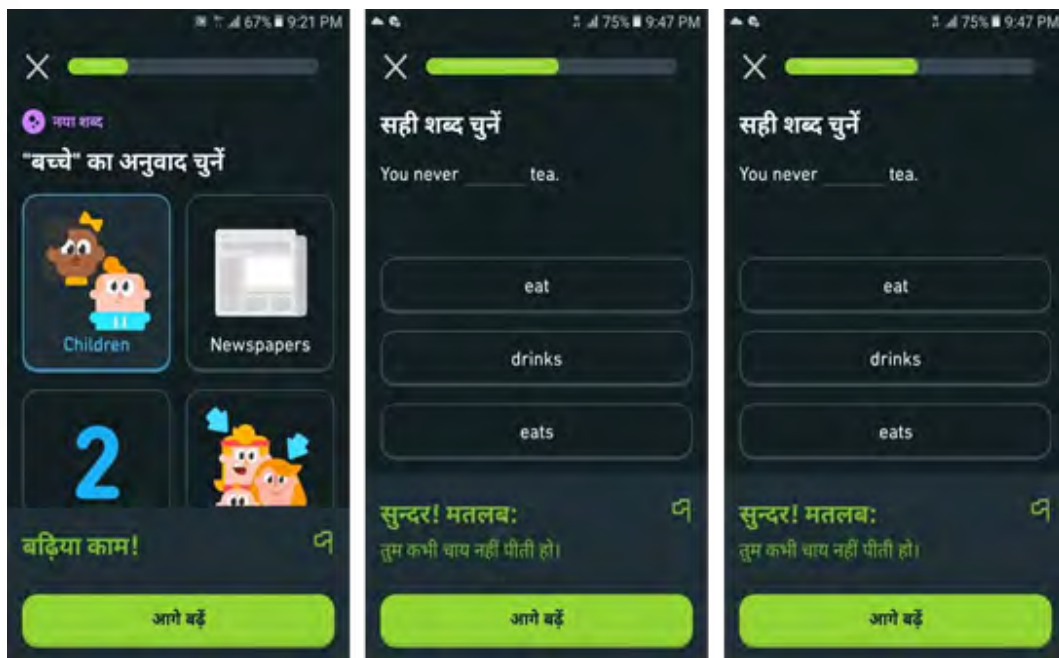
67% 9:21 PM

नया शब्द

"बच्चे" का अनुवाद चुनें

Children

Newspapers

2

बढ़िया काम!

आगे बढ़ें

75% 9:47 PM

सही शब्द चुनें

You never ______ tea.

eat

drinks

eats

सुन्दर! मतलब:

तुम कभी चाय नहीं पीती हो।

आगे बढ़ें

75% 9:47 PM

सही शब्द चुनें

You never ______ tea.

eat

drinks

eats

सुन्दर! मतलब:

तुम कभी चाय नहीं पीती हो।

आगे बढ़ें